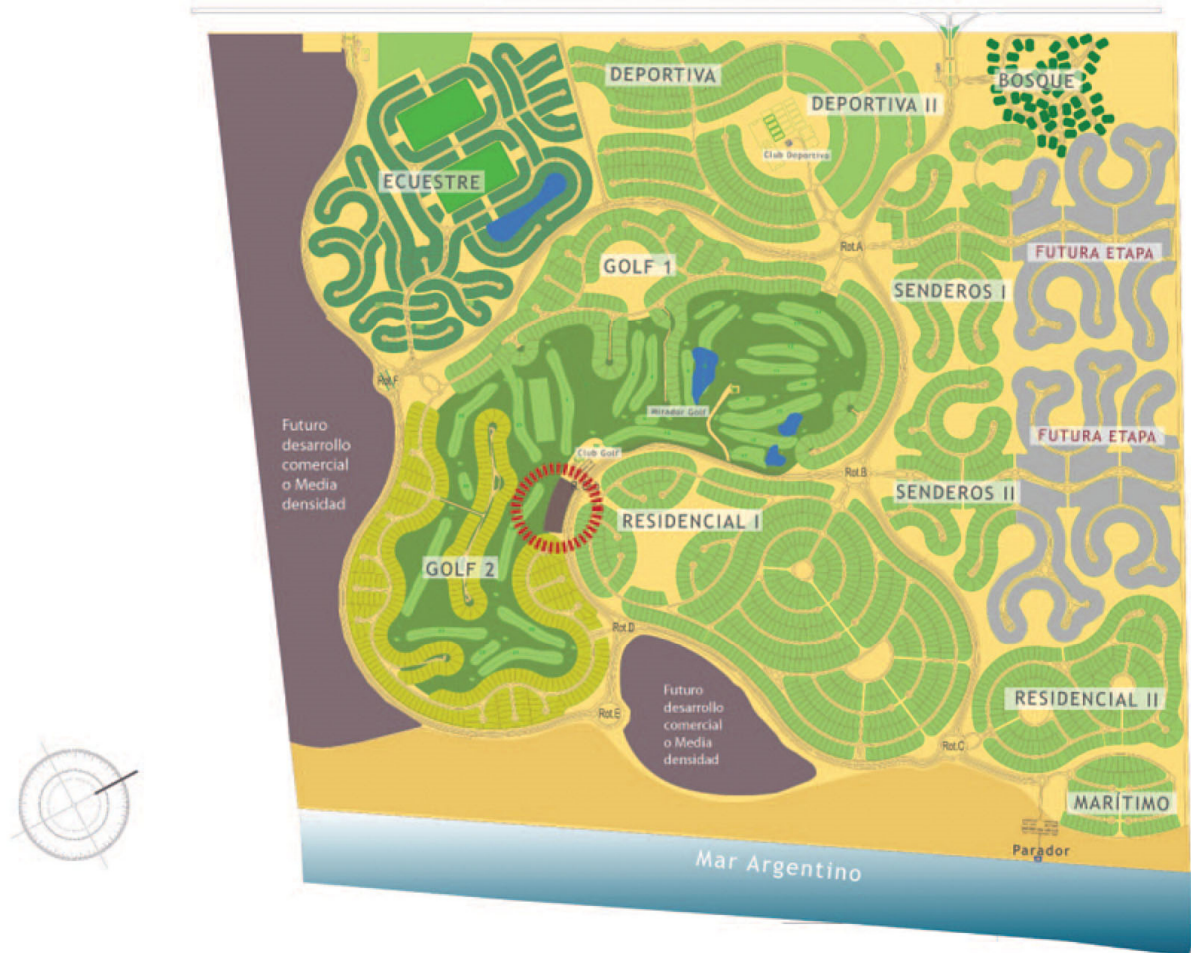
DEPORTIVA

DEPORTIVA II

BOSQUE

Club Deportivo

ECUESTRE

Rot.A

GOLF 1

FUTURA ETAPA

SENDEROS I

Rot.F

Mirador Golf

FUTURA ETAPA

Futuro desarrollo comercial o Media densidad

Club Golf

Rot.B

SENDEROS II

RESIDENCIAL I

GOLF 2

Rot.D

Futuro desarrollo comercial o Media densidad

RESIDENCIAL II

Rot.E

Rot.C

MARÍTIMO

Parador

Mar Argentino